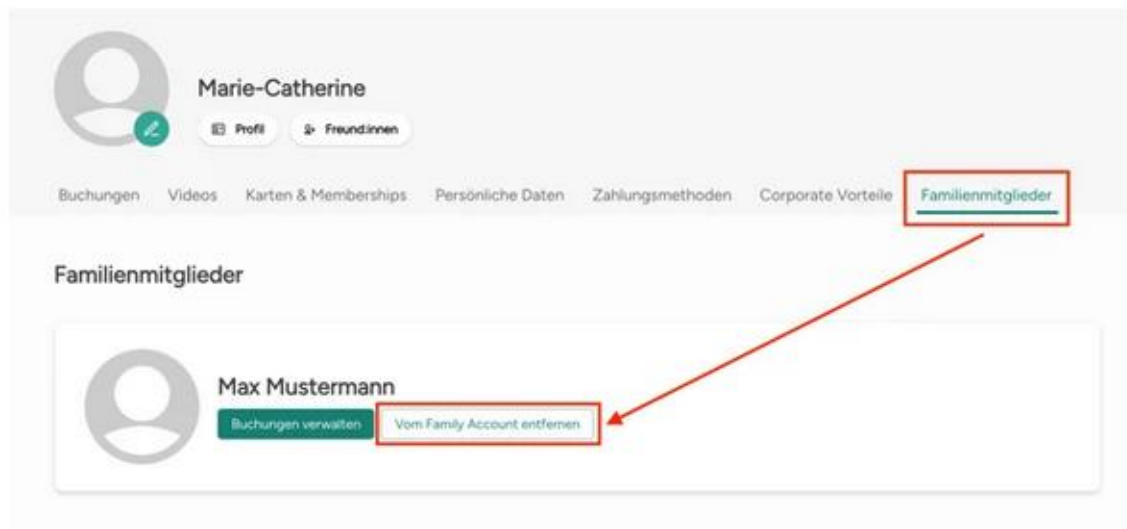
Marie-Catherine

Profil

Freund:innen

Buchungen Videos Karten & Memberships Persönliche Daten Zahlungsmethoden Corporate Vorteile Familienmitglieder

Familienmitglieder

Max Mustermann

Buchungen verwalten

Vom Family Account entfernen